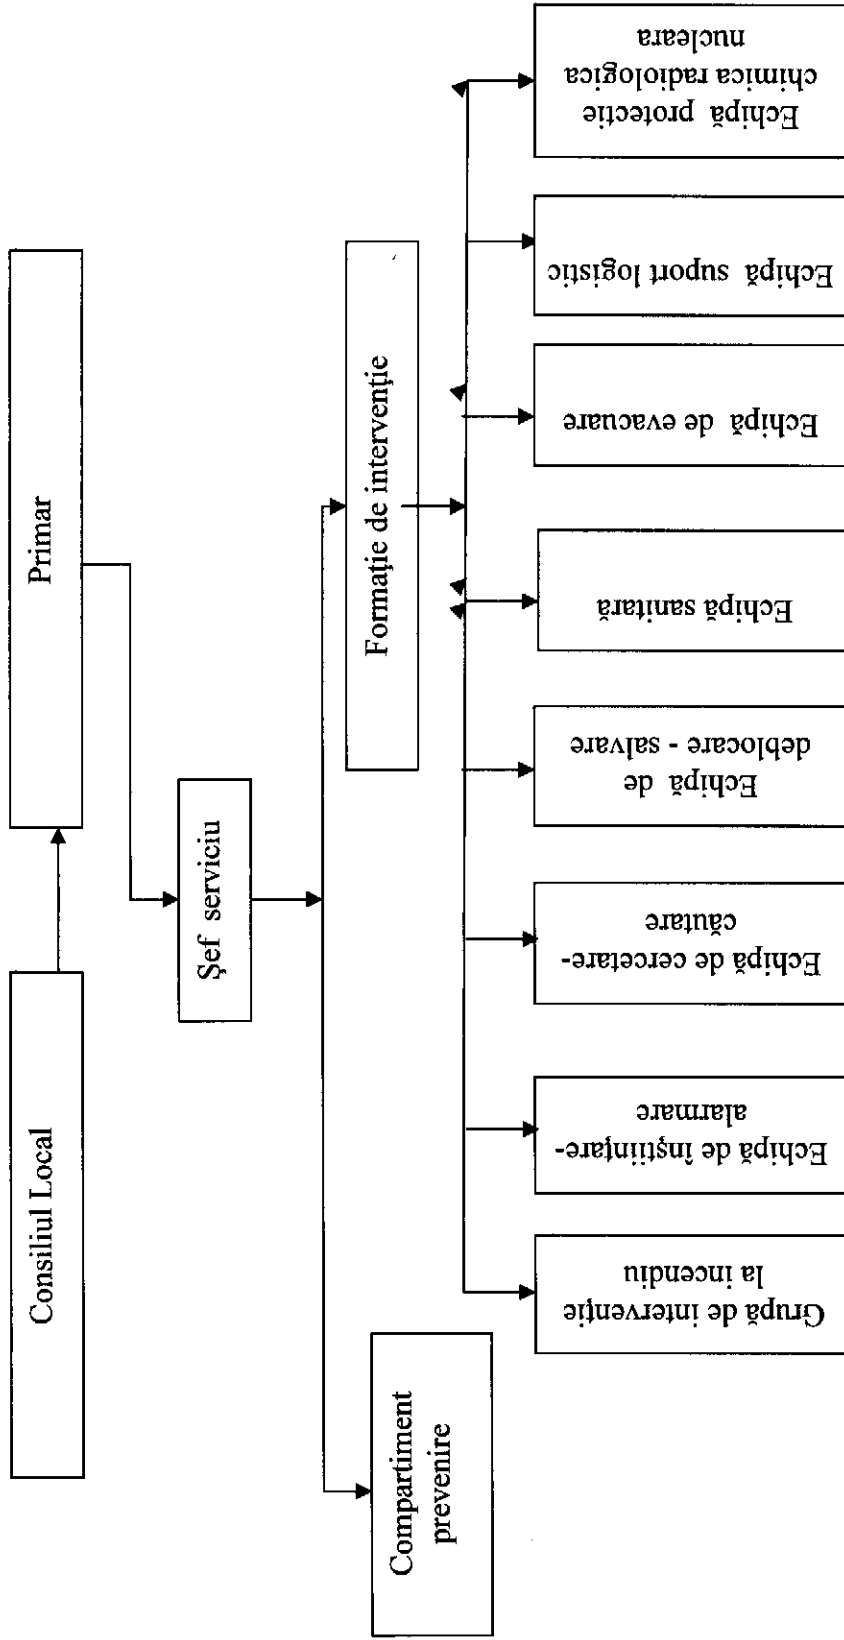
Consiliul Local

Primar

Şef serviciu

Formaţie de intervenţie

Compartiment prevenire

Grupă de intervenţie la incendiu

Echipă de înştiinţare-alarmare

Echipă de cercetare-căutare

Echipă de deblocare - salvare

Echipă sanitară

Echipă de evacuare

Echipă suport logistic

Echipă protectie chimica radiologica nucleara